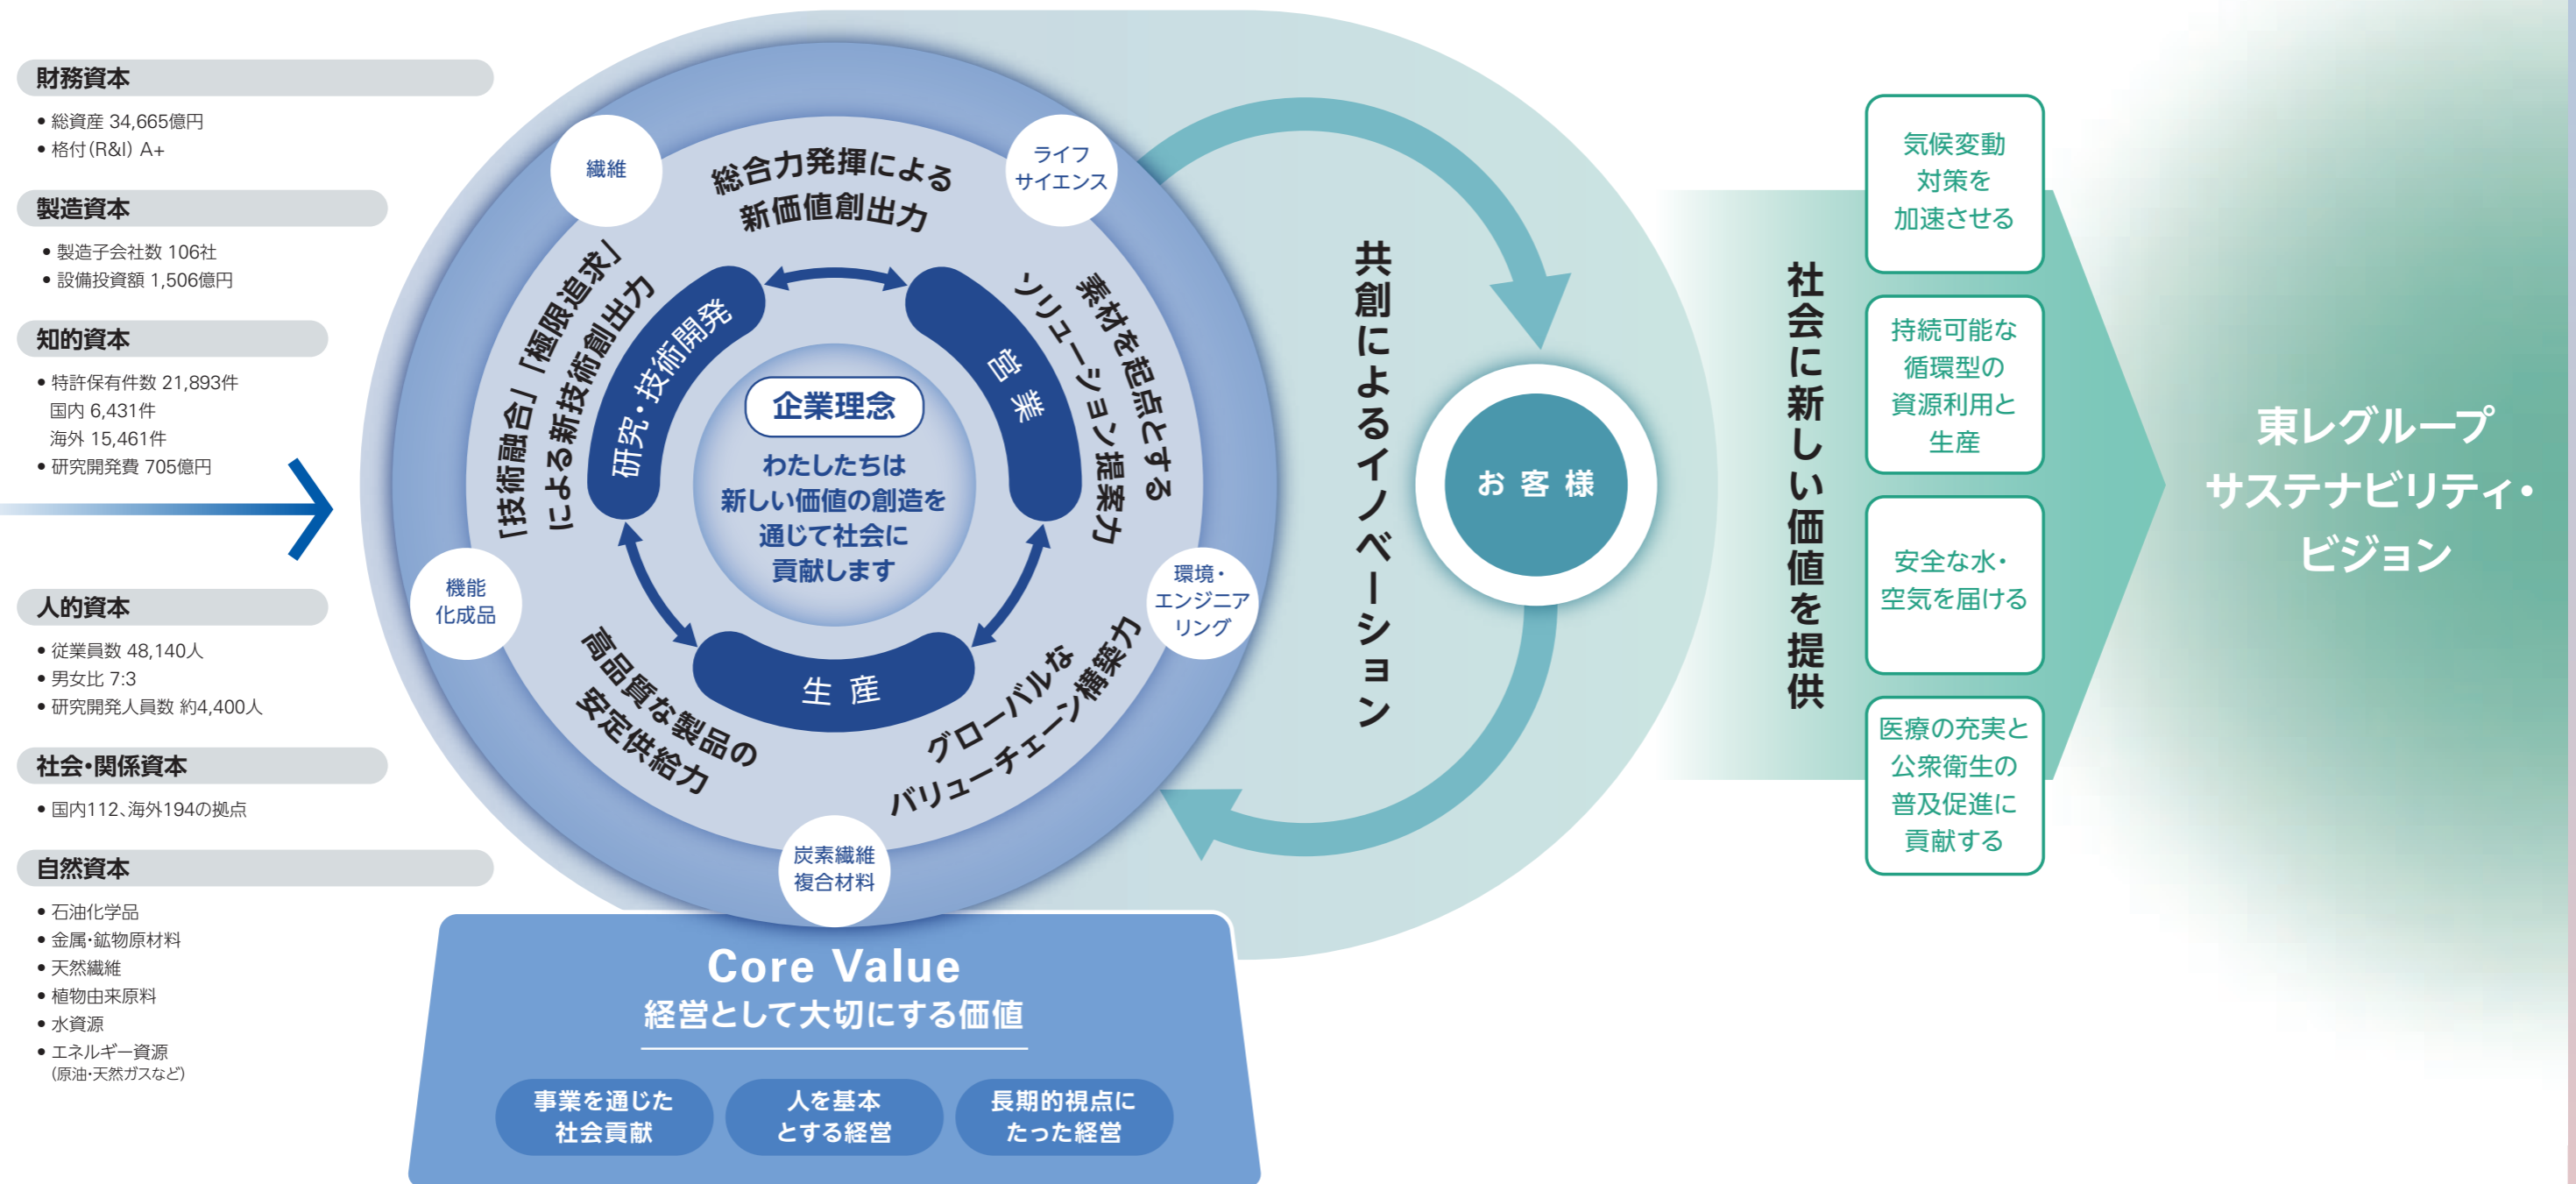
財務資本
• 総資産 34,665億円
• 格付(R&I) A+

製造資本
• 製造子会社数 106社
• 設備投資額 1,506億円

知的資本
• 特許保有件数 21,893件
国内 6,431件
海外 15,461件
• 研究開発費 705億円

人的資本
• 従業員数 48,140人
• 男女比 7:3
• 研究開発人員数 約4,400人

社会・関係資本
• 国内112、海外194の拠点

自然資本
• 石油化学品
• 金属・鉱物原材料
• 天然繊維
• 植物由来原料
• 水資源
• エネルギー資源
(原油・天然ガスなど)

繊維

総合力発揮による新価値創出力

ライフサイエンス

「技術融合」「極限追求」による新技術創出力

研究・技術開発

営業

素材を起点とするソリューション提案力

企業理念

わたしたちは新しい価値の創造を通じて社会に貢献します

機能化成品

環境・エンジニアリング

生産

高品質な製品の安定供給力

グローバルなバリューチェーン構築力

炭素繊維複合材料

Core Value
経営として大切にする価値

事業を通じた社会貢献

人を基本とする経営

長期的視点にたった経営

共創によるイノベーション

お客様

社会に新しい価値を提供

気候変動対策を加速させる

持続可能な循環型の資源利用と生産

安全な水・空気を届ける

医療の充実と公衆衛生の普及促進に貢献する

東レグループサステナビリティ・ビジョン